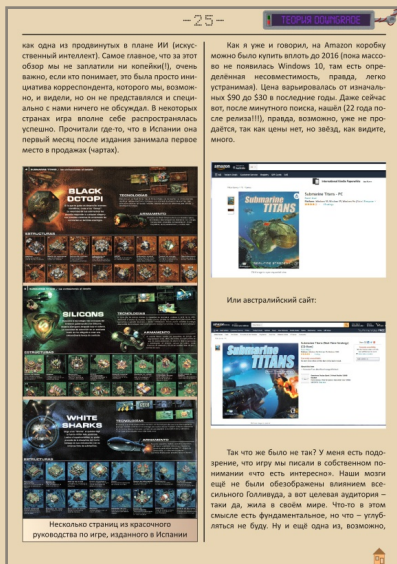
-25-

ТЕОРИЯ DOWNGRADE

как одна из продвинутых в плане ИИ (искусственный интелект). Самое главное, что за этот обзор мы не заплатили ни копейки(!), очень важно, если кто понимает, это была просто инициатива корреспондента, которого мы, возможно, и видели, но он не представлялся и специально с нами ничего не обсуждал. В некоторых странах игра вполне себе распространялась успешно. Прочитали где-то, что в Испании она первый месяц после издания занимала первое место в продажах (чартах).

Как я уже и говорил, на Amazon коробку можно было купить вплоть до 2016 (пока массово не появилась Windows 10, там есть определённая несовместимость, правда, легко устранимая). Цена варьировалась от изначальных $90 до $30 в последние годы. Даже сейчас вот, после минутного поиска, нашёл (22 года после релиза!!!), правда, возможно, уже не продаётся, так как цены нет, но звёзд, как видите, много.

BLACK OCTOPI

SILICONS

WHITE SHARKS

Submarine Titans - PC

Submarine TITANS

Или австралийский сайт:

Submarine TITANS

Несколько страниц из красочного руководства по игре, изданного в Испании

Так что же было не так? У меня есть подозрение, что игру мы писали в собственном понимании «что есть интересно». Наши мозги ещё не были обезображены влиянием всесильного Голливуда, а вот целевая аудитория – таки да, жила в своём мире. Что-то в этом смысле есть фундаментальное, но что – углубляться не буду. Ну и ещё одна из, возможно,